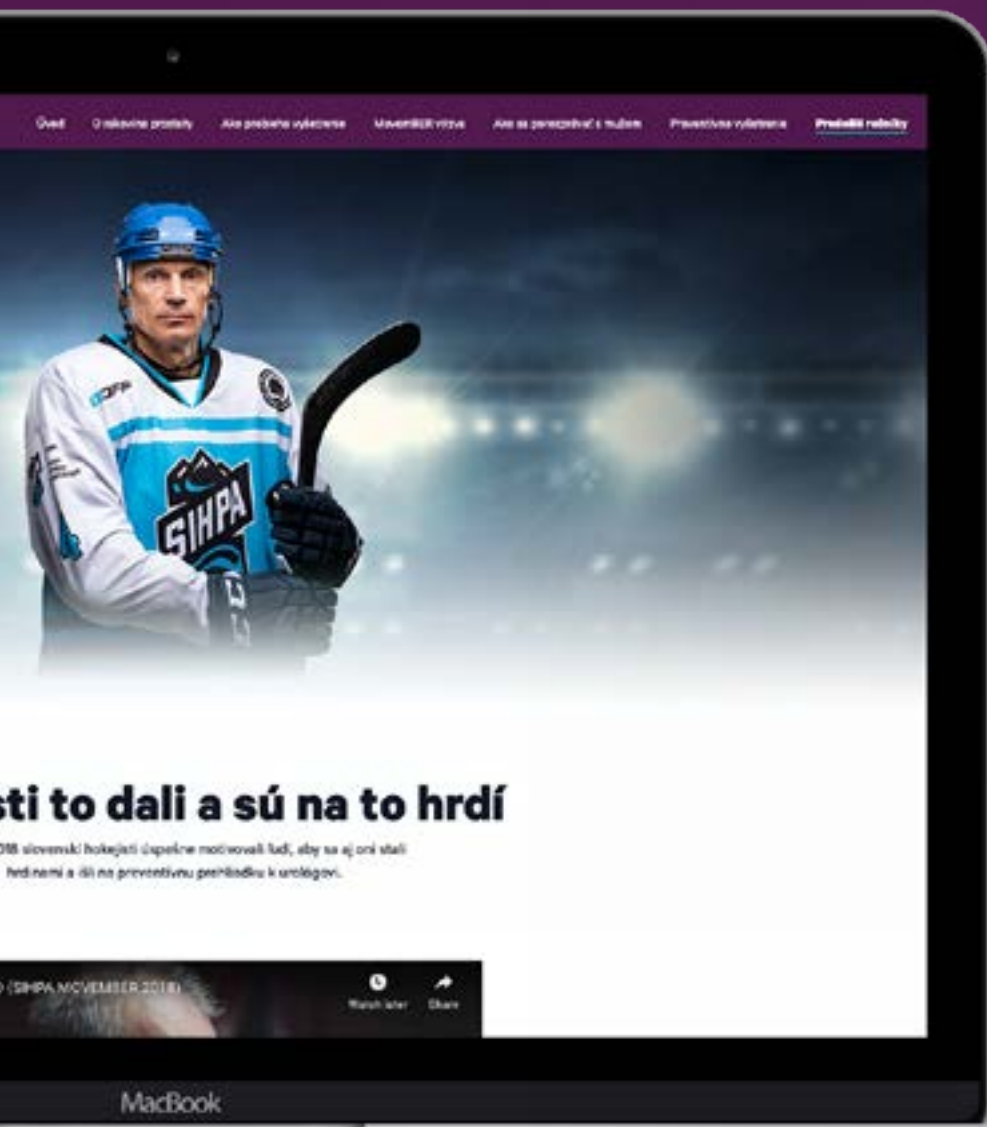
Úvod O rakovine prostaty Ako prebieha vyšetrenie Movemberová výzva Ako sa porozprávať s mužom Preventívne vyšetrenia Prečo títo nadšenci

SIHPA

sti to dali a sú na to hrdí

018 slovenskí hokejisti úspešne motivovali ľudí, aby sa aj oni stali hrdinami a išli na preventívnu prehliadku k urológovi.

(SIHPA MOVEMBER 2018)

Watch later Share

MacBook